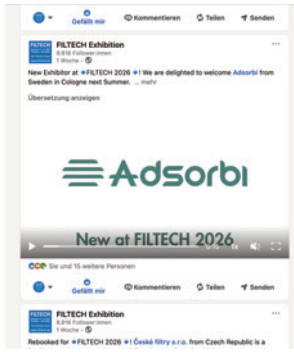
Gefällt mir Kommentieren Teilen Senden

FILTECH Exhibition
8.616 Follower:innen
1 Woche •

New Exhibitor at FILTECH 2026! We are delighted to welcome Adsorbi from Sweden in Cologne next Summer. ... mehr

Übersetzung anzeigen

Adsorbi

New at FILTECH 2026

Sie und 15 weitere Personen

Gefällt mir Kommentieren Teilen Senden

FILTECH Exhibition
8.616 Follower:innen
1 Woche •

Rebooked for FILTECH 2026! České filtry s.r.o. from Czech Republic is a